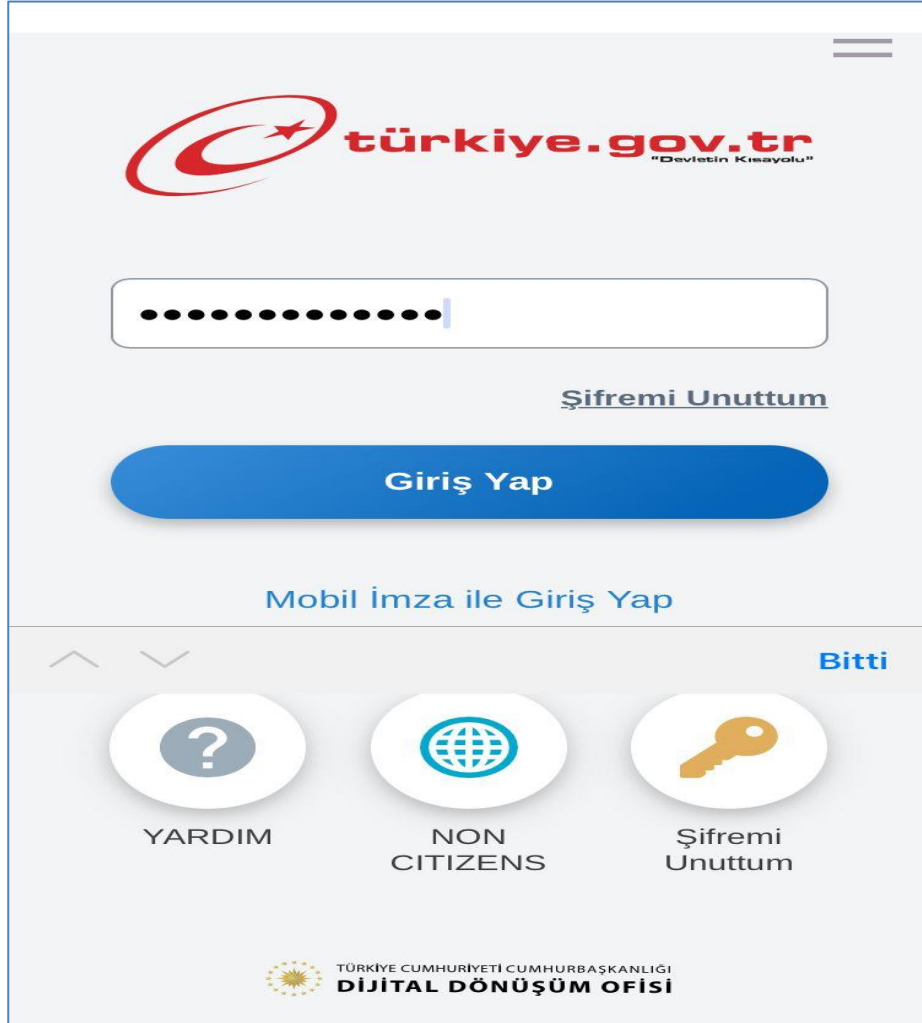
türkiye.gov.tr
"Devletin Kısayolu"

•••••••••••••

Şifremi Unuttum

Giriş Yap

Mobil İmza ile Giriş Yap

Bitti

YARDIM

NON CITIZENS

Şifremi Unuttum

TÜRKİYE CUMHURİYETİ CUMHURBAŞKANLIĞI
DİJİTAL DÖNÜŞÜM OFİSİ